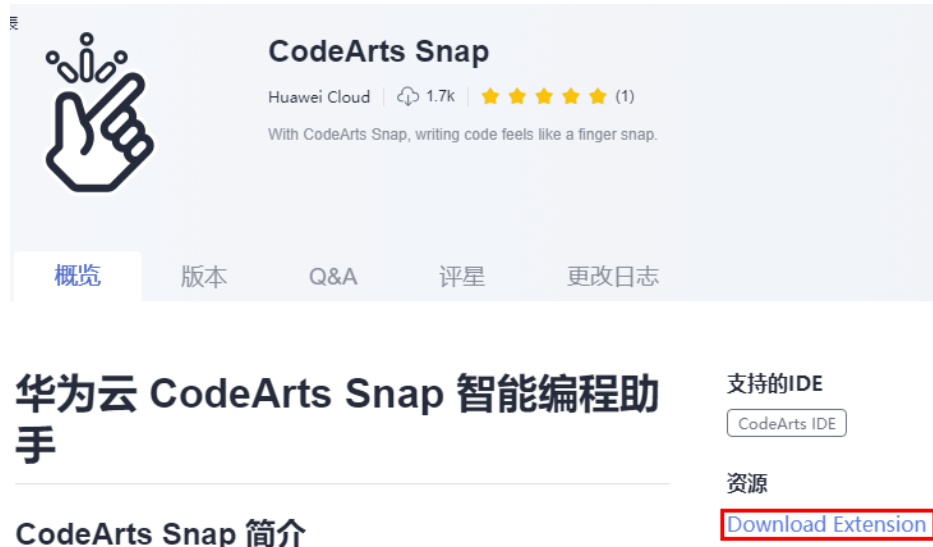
CodeArts Snap

Huawei Cloud | 1.7k | ★★★★★ (1)

With CodeArts Snap, writing code feels like a finger snap.

概览 版本 Q&A 评星 更改日志

华为云 CodeArts Snap 智能编程助手

CodeArts Snap 简介

支持的IDE

CodeArts IDE

资源

Download Extension